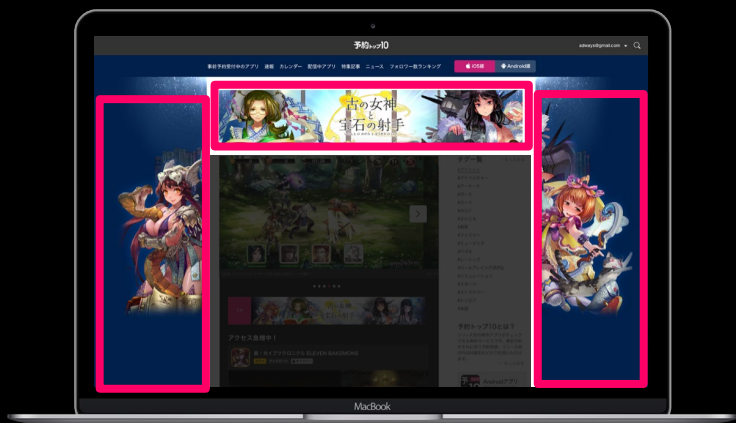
予約トップ10

adways@gmail.com

事前予約受付中のアプリ　速報　カレンダー　配信中アプリ　特集記事　ニュース　フォロワー数ランキング

iOS版　Android版

古の女神と宝石の射手

アクセス急増中！

予約トップ10とは？

MacBook